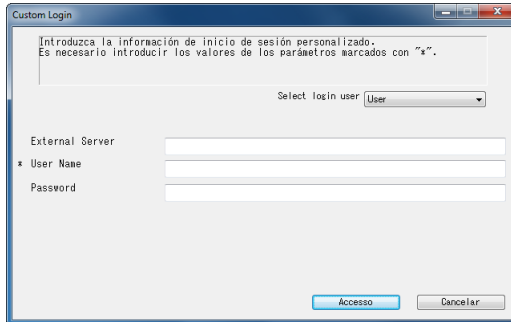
Custom Login

Introduzca la información de inicio de sesión personalizado.
Es necesario introducir los valores de los parámetros marcados con "*".

Select login user User

External Server

* User Name

Password

Accesso Cancelar